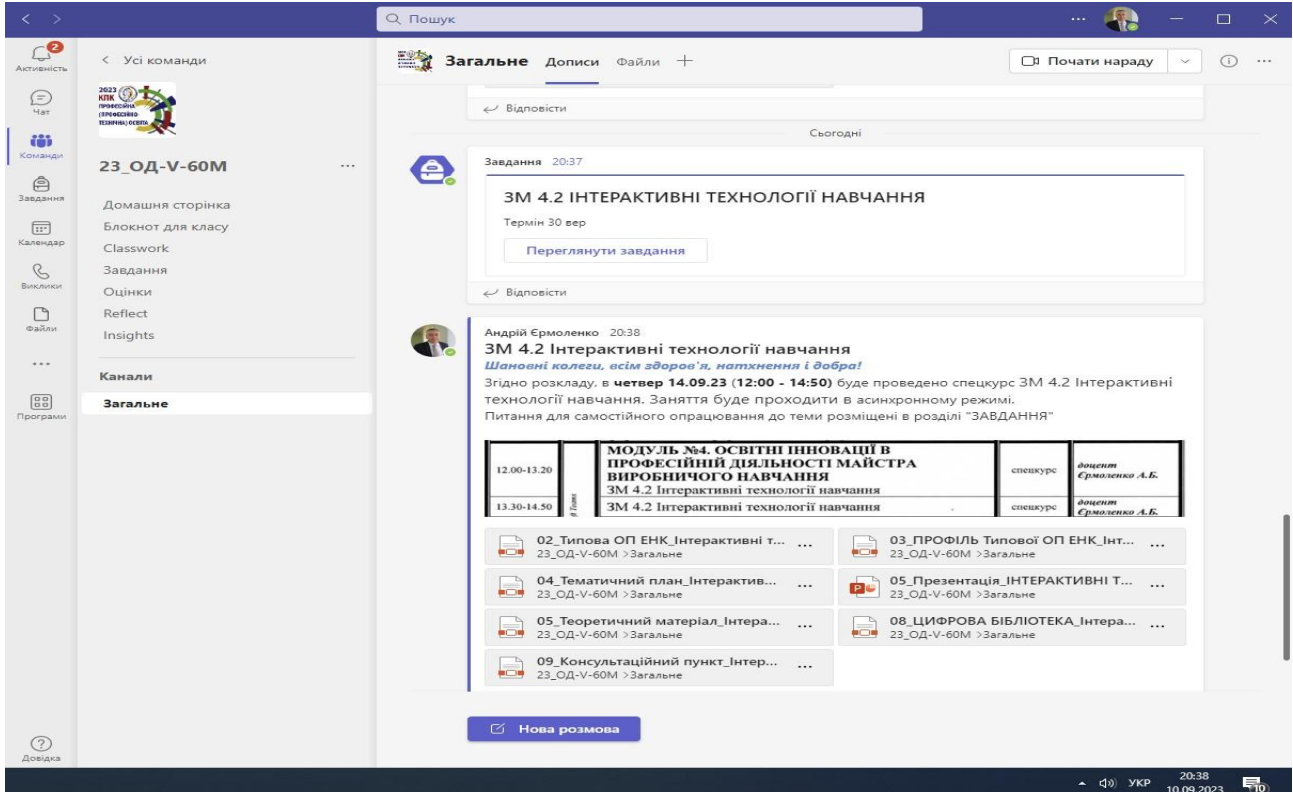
Пошук

Активність
Чат
Команди
Завдання
Календар
Виклики
Файли
...
Програми
Довідка

< Усі команди

2023 КПК ПРОФЕСІЙНА (ПРОФЕСІЙНО-ТЕХНІЧНА) ОСВІТА

23_ОД-V-60М ...

Домашня сторінка
Блокнот для класу
Classwork
Завдання
Оцінки
Reflect
Insights

Канали
Загальне

Загальне Дописи Файли +

Почати нараду

Відповісти

Сьогодні

Завдання 20:37

ЗМ 4.2 ІНТЕРАКТИВНІ ТЕХНОЛОГІЇ НАВЧАННЯ

Термін 30 вер

Переглянути завдання

Відповісти

Андрій Єрмоленко 20:38

ЗМ 4.2 Інтерактивні технології навчання

Шановні колеги, всім здоров'я, натхнення і добра!

Згідно розкладу, в четвер 14.09.23 (12:00 - 14:50) буде проведено спецкурс ЗМ 4.2 Інтерактивні технології навчання. Заняття буде проходити в асинхронному режимі.

Питання для самостійного опрацювання до теми розміщені в розділі "ЗАВДАННЯ"

| 12.00-13.20 | МОДУЛЬ №4. ОСВІТНІ ІННОВАЦІЇ В ПРОФЕСІЙНІЙ ДІЯЛЬНОСТІ МАЙСТРА ВИРОБНИЧОГО НАВЧАННЯ ЗМ 4.2 Інтерактивні технології навчання | спецкурс | доцент Єрмоленко А.Б. |
|---|---|---|---|
| 13.30-14.50 | ЗМ 4.2 Інтерактивні технології навчання | спецкурс | доцент Єрмоленко А.Б. |

02_Типова ОП ЕНК_Інтерактивні т... ...
23_ОД-V-60М >Загальне

03_ПРОФІЛЬ Типової ОП ЕНК_Інт... ...
23_ОД-V-60М >Загальне

04_Тематичний план_Інтерактив... ...
23_ОД-V-60М >Загальне

05_Презентація_ІНТЕРАКТИВНІ Т... ...
23_ОД-V-60М >Загальне

05_Теоретичний матеріал_Інтера... ...
23_ОД-V-60М >Загальне

08_ЦИФРОВА БІБЛІОТЕКА_Інтера... ...
23_ОД-V-60М >Загальне

09_Консультаційний пункт_Інтер... ...
23_ОД-V-60М >Загальне

Нова розмова

УКР 20:38 10.09.2023